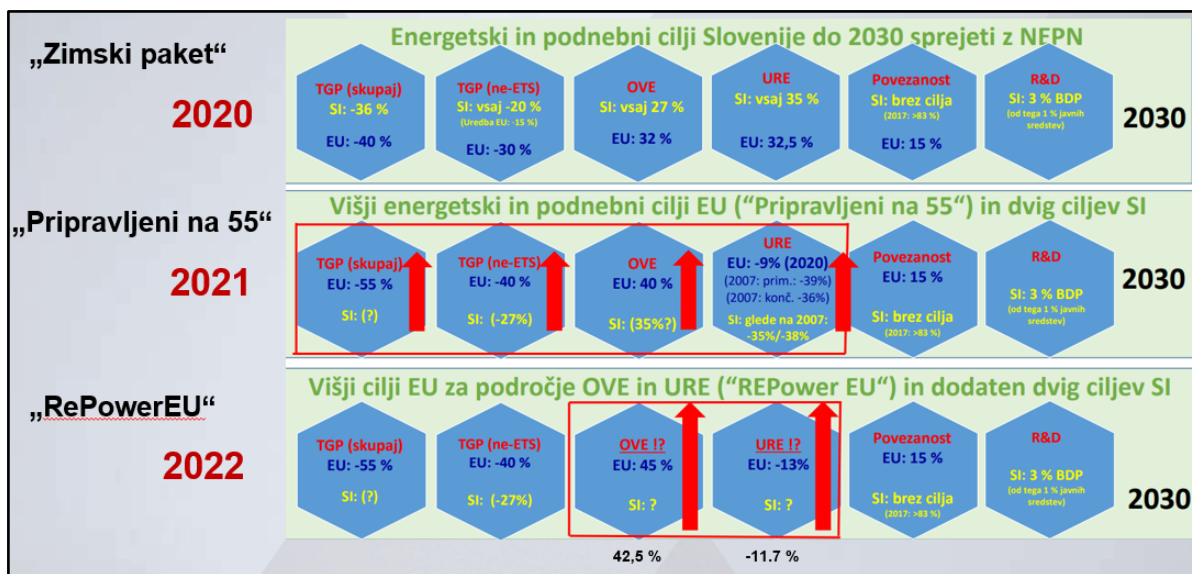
„Zimski paket“

2020

Energetski in podnebni cilji Slovenije do 2030 sprejeti z NEPN

TGP (skupaj)
SI: -36 %
EU: -40 %

TGP (ne-ETS)
SI: vsaj -20 %
(Uredba EU: -15 %)
EU: -30 %

OVE
SI: vsaj 27 %
EU: 32 %

URE
SI: vsaj 35 %
EU: 32,5 %

Povezanost
SI: brez cilja
(2017: >83 %)
EU: 15 %

R&D
SI: 3 % BDP
(od tega 1 % javnih sredstev)

2030

„Pripravljeni na 55“

2021

Višji energetski in podnebni cilji EU (“Pripravljeni na 55“) in dvig ciljev SI

TGP (skupaj)
EU: -55 %
SI: (?)

TGP (ne-ETS)
EU: -40 %
SI: (-27%)

OVE
EU: 40 %
SI: (35%?)

URE
EU: -9% (2020)
(2007: prim.: -39%)
(2007: konč.: -36%)
SI: glede na 2007: -35%/-38%

Povezanost
EU: 15 %
SI: brez cilja
(2017: >83 %)

R&D
SI: 3 % BDP
(od tega 1 % javnih sredstev)

2030

„RePowerEU“

2022

Višji cilji EU za področje OVE in URE (“REPower EU“) in dodaten dvig ciljev SI

TGP (skupaj)
EU: -55 %
SI: (?)

TGP (ne-ETS)
EU: -40 %
SI: (-27%)

OVE !?
EU: 45 %
SI: ?

URE !?
EU: -13%
SI: ?

Povezanost
EU: 15 %
SI: brez cilja
(2017: >83 %)

R&D
SI: 3 % BDP
(od tega 1 % javnih sredstev)

2030

42,5 %

-11.7 %